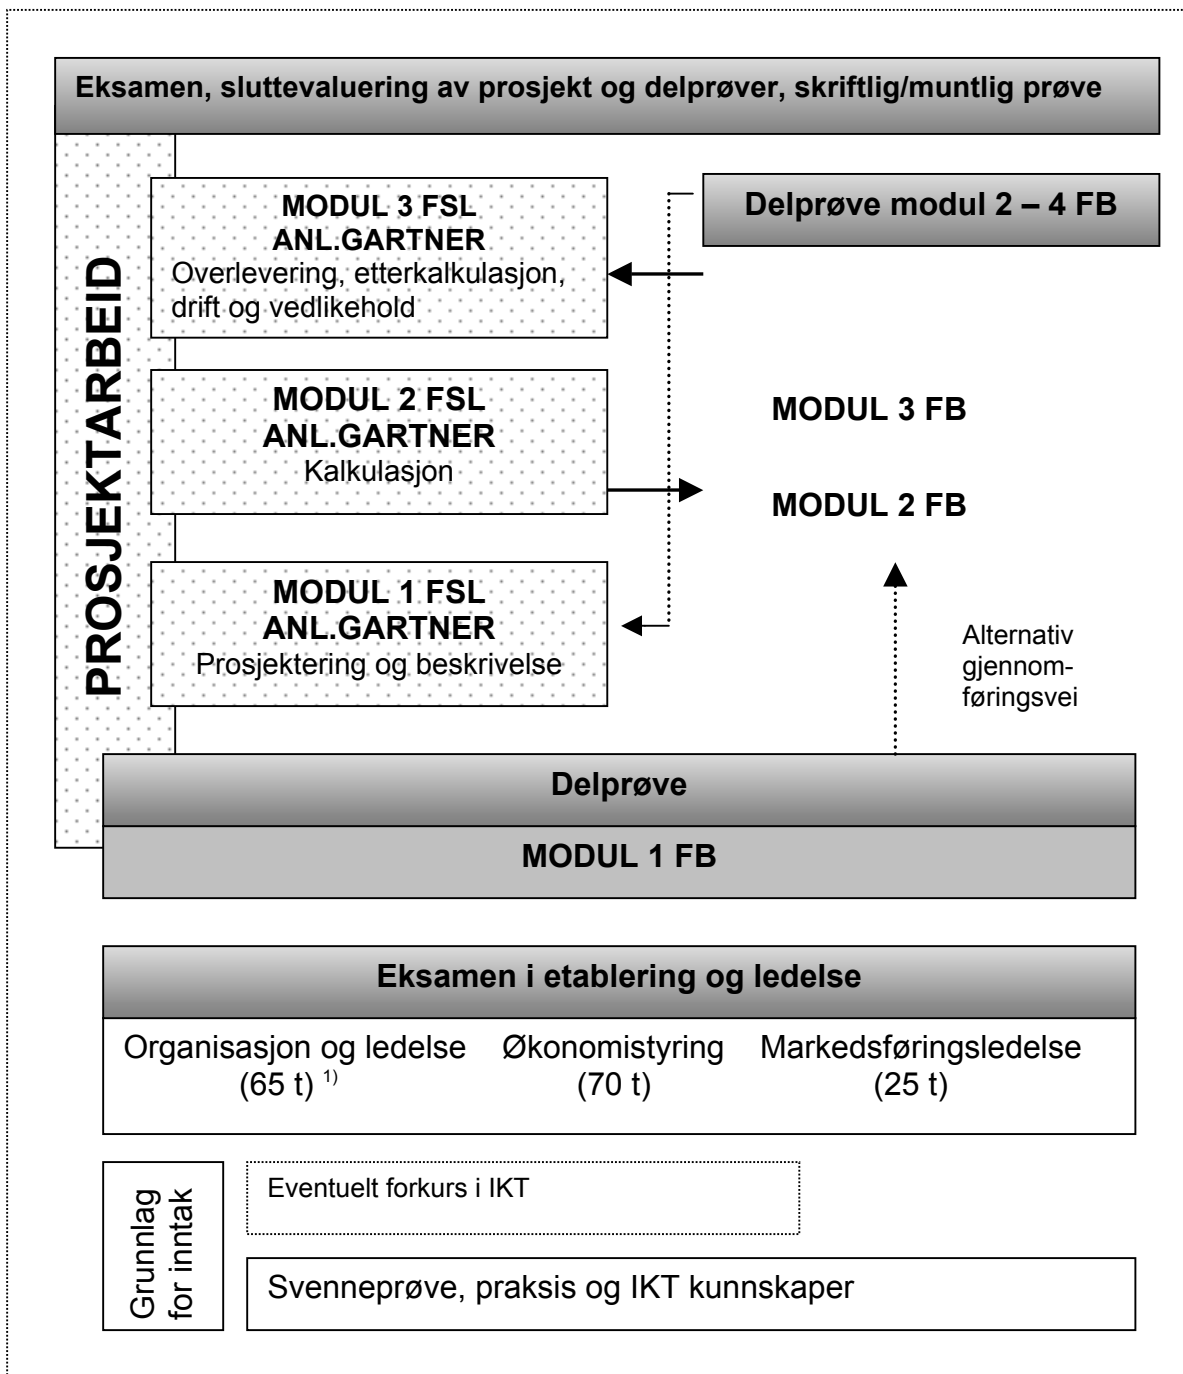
Eksamen, sluttevaluering av prosjekt og delprøver, skriftlig/muntlig prøve

PROSJEKTARBEID

MODUL 3 FSL
ANL.GARTNER
Overlevering, etterkalkulasjon, drift og vedlikehold

Delprøve modul 2 – 4 FB

MODUL 2 FSL
ANL.GARTNER
Kalkulasjon

MODUL 3 FB

MODUL 2 FB

MODUL 1 FSL
ANL.GARTNER
Prosjektering og beskrivelse

Alternativ gjennomføringsvei

Delprøve

MODUL 1 FB

Eksamen i etablering og ledelse

Organisasjon og ledelse (65 t) $^{1)}$

Økonomistyring (70 t)

Markedsføringsledelse (25 t)

Grunnlag for inntak

Eventuelt forkurs i IKT

Svenneprøve, praksis og IKT kunnskaper